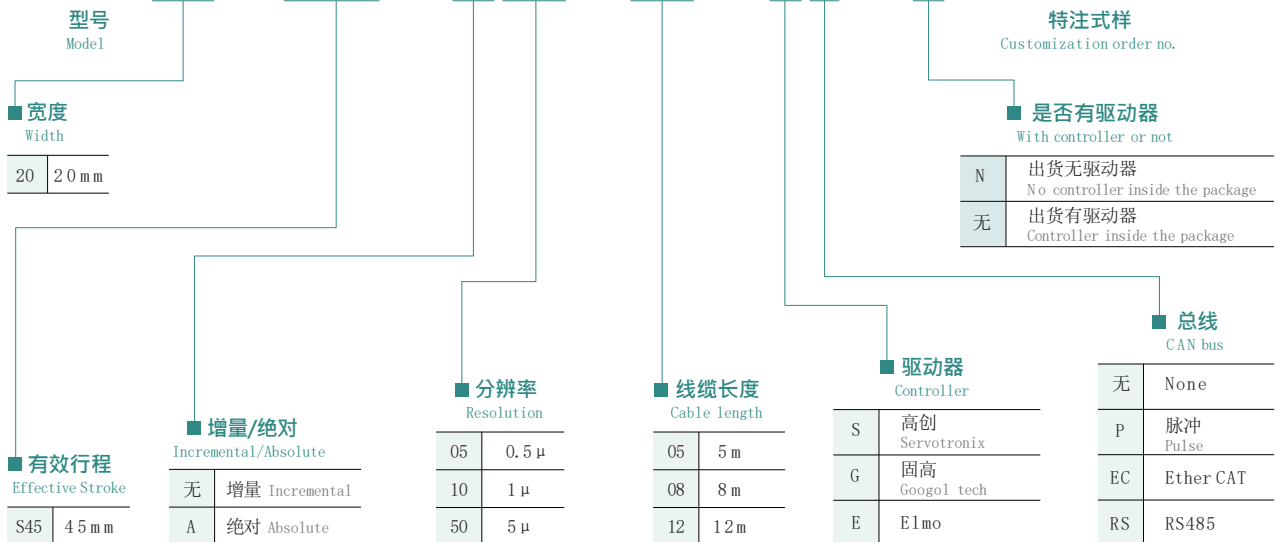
型号
Model

特注式样
Customization order no.

宽度
Width

| 20 | 20mm |
|---|---|

是否有驱动器
With controller or not

| N | 出货无驱动器 No controller inside the package |
|---|---|
| 无 | 出货有驱动器 Controller inside the package |

总线
CAN bus

| 无 | None |
|---|---|
| P | 脉冲 Pulse |
| EC | Ether CAT |
| RS | RS485 |

驱动器
Controller

| S | 高创 Servotronix |
|---|---|
| G | 固高 Googol tech |
| E | Elmo |

分辨率
Resolution

| 05 | 0.5μ |
|---|---|
| 10 | 1μ |
| 50 | 5μ |

线缆长度
Cable length

| 05 | 5m |
|---|---|
| 08 | 8m |
| 12 | 12m |

有效行程
Effective Stroke

| S45 | 45mm |
|---|---|

增量/绝对
Incremental/Absolute

| 无 | 增量 Incremental |
|---|---|
| A | 绝对 Absolute |